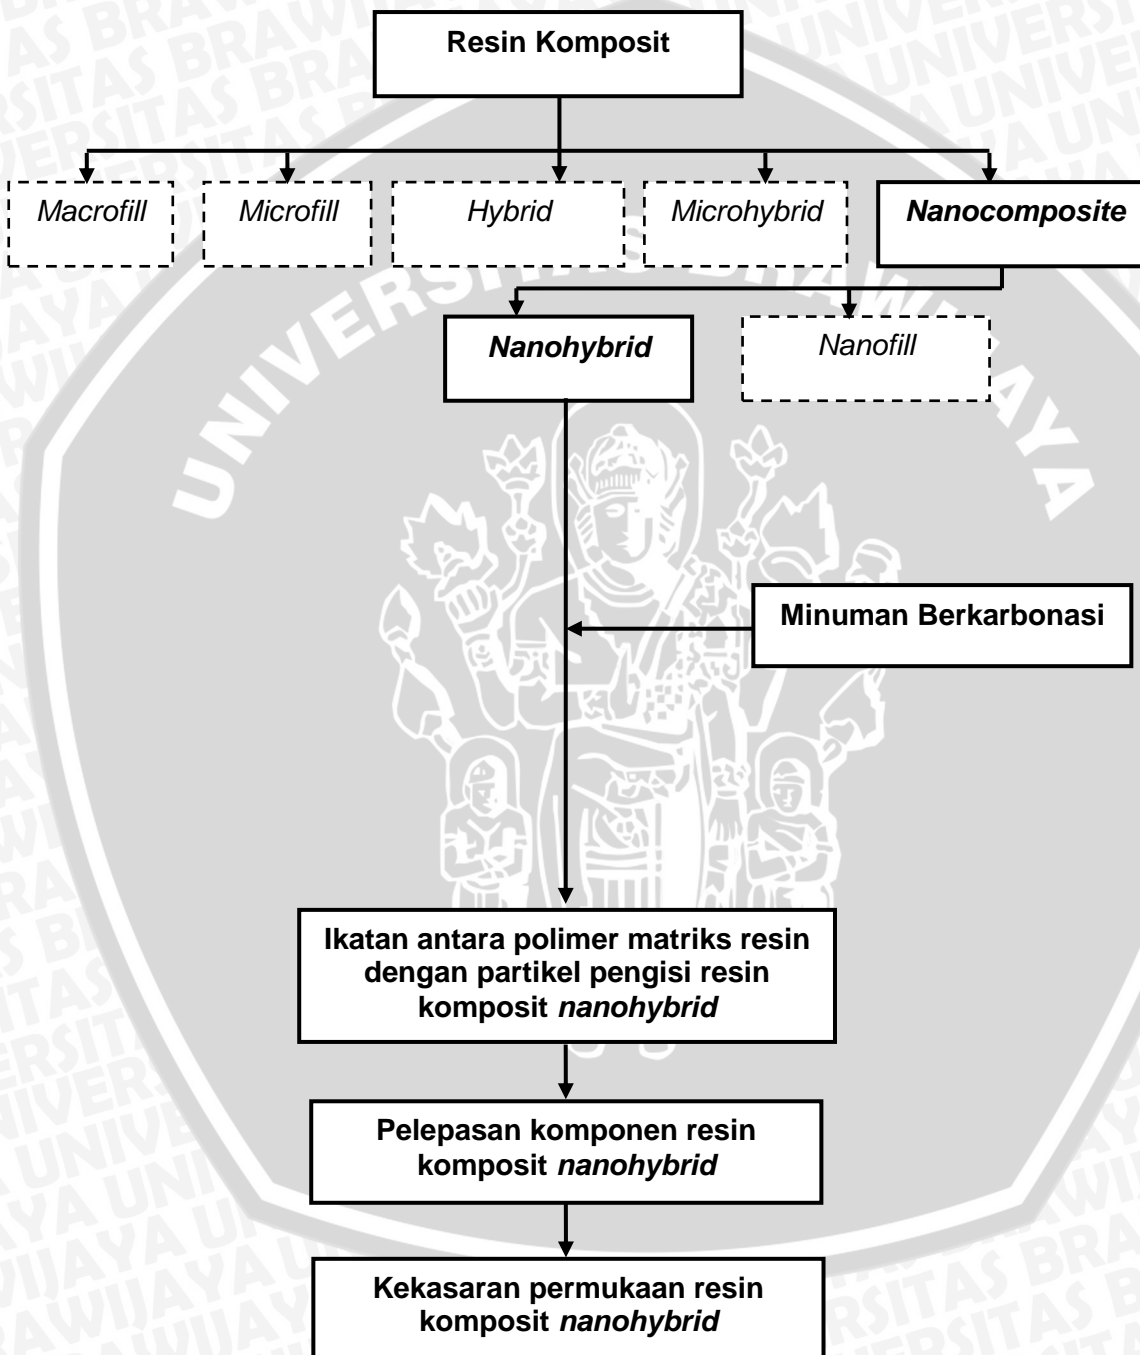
Resin Komposit

Macrofill

Microfill

Hybrid

Microhybrid

Nanocomposite

Nanohybrid

Nanofill

Minuman Berkarbonasi

Ikatan antara polimer matriks resin dengan partikel pengisi resin komposit nanohybrid

Pelepasan komponen resin komposit nanohybrid

Kekasaran permukaan resin komposit nanohybrid

UNIVERSITAS BRAWIJAYA